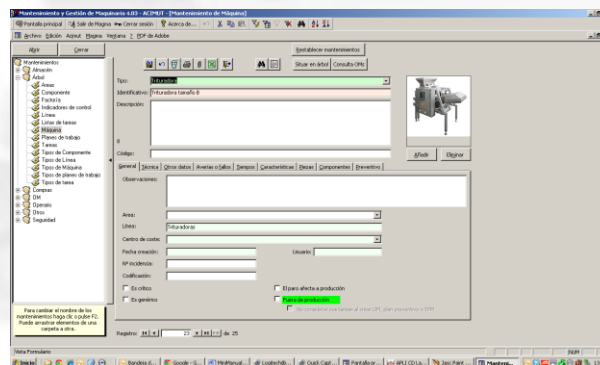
Mantenimiento y Gestión de Maquinaria 4.03 - ACIMUT - [Mantenimiento de Máquina]

Pantalla principal | Salir de Magma | Cerrar sesión | Acerca de...

Archivo Edición Acimut Magma Ventana ? PDF de Adobe

Abrir | Cerrar

Mantenimiento
Afiliación
Árbol
Áreas
Componente
Factoría
Indicadores de control
Línea
Listas de tareas
Máquina
Planes de trabajo
Tareas
Tipos de Componente
Tipos de Línea
Tipos de Máquina
Tipos de planes de trabajo
Tipos de tarea
Compras
OM
Operario
Otros
Seguridad

Para cambiar el nombre de los mantenimientos haga clic o pulse F2. Puede arrastrar elementos de una carpeta a otra.

Restablecer mantenimientos

Situar en árbol | Consulta OMs

Tipo: Trituradora

Identificativo: Trituradora tamaño 8

Descripción:

8

Código:

Añadir | Eliminar

General | Técnica | Otros datos | Averías o fallos | Tiempos | Características | Piezas | Componentes | Preventivo

Observaciones:

Área:

Línea: Trituradoras

Centro de coste:

Fecha creación:

Usuario:

Nº incidencia:

Codificación:

Es crítico

El paro afecta a producción

Es genérico

Puesto de producción

No considerar sus tareas al situar OM, plan preventivo o RPM

Registro: 23 de 25

Vista Formulario

NUM

Inicio | Bandeja d... | Google - ... | MiniManual | Loginchib... | Quick Capt... | Pantalla pr... | APLI CD La... | Jasc Paint ... | Manteni...